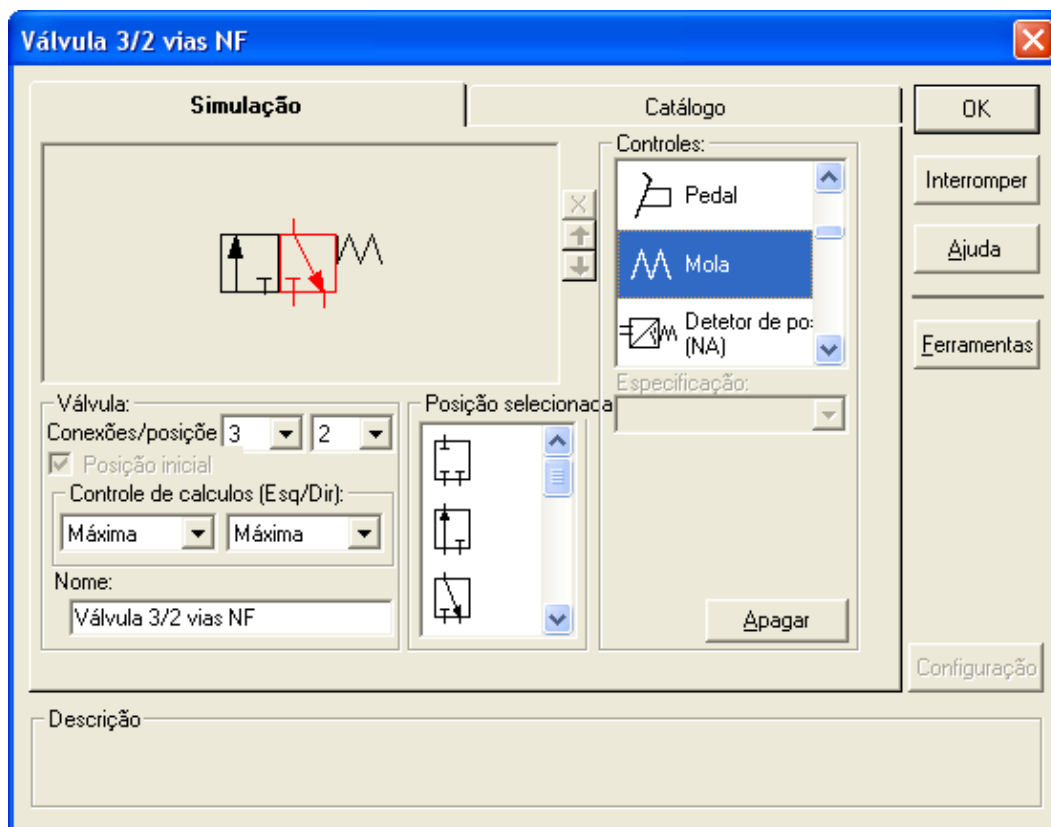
Válvula 3/2 vias NF

Simulação

Catálogo

OK

Interromper

Ajuda

Ferramentas

Controles:

Pedal

Mola

Detetor de po: (NA)

Especificação:

Válvula:

Conexões/posição 3 2

Posição inicial

Controle de calculos (Esq/Dir):

Máxima Máxima

Nome:

Válvula 3/2 vias NF

Posição selecionaca

Apagar

Configuração

Descrição